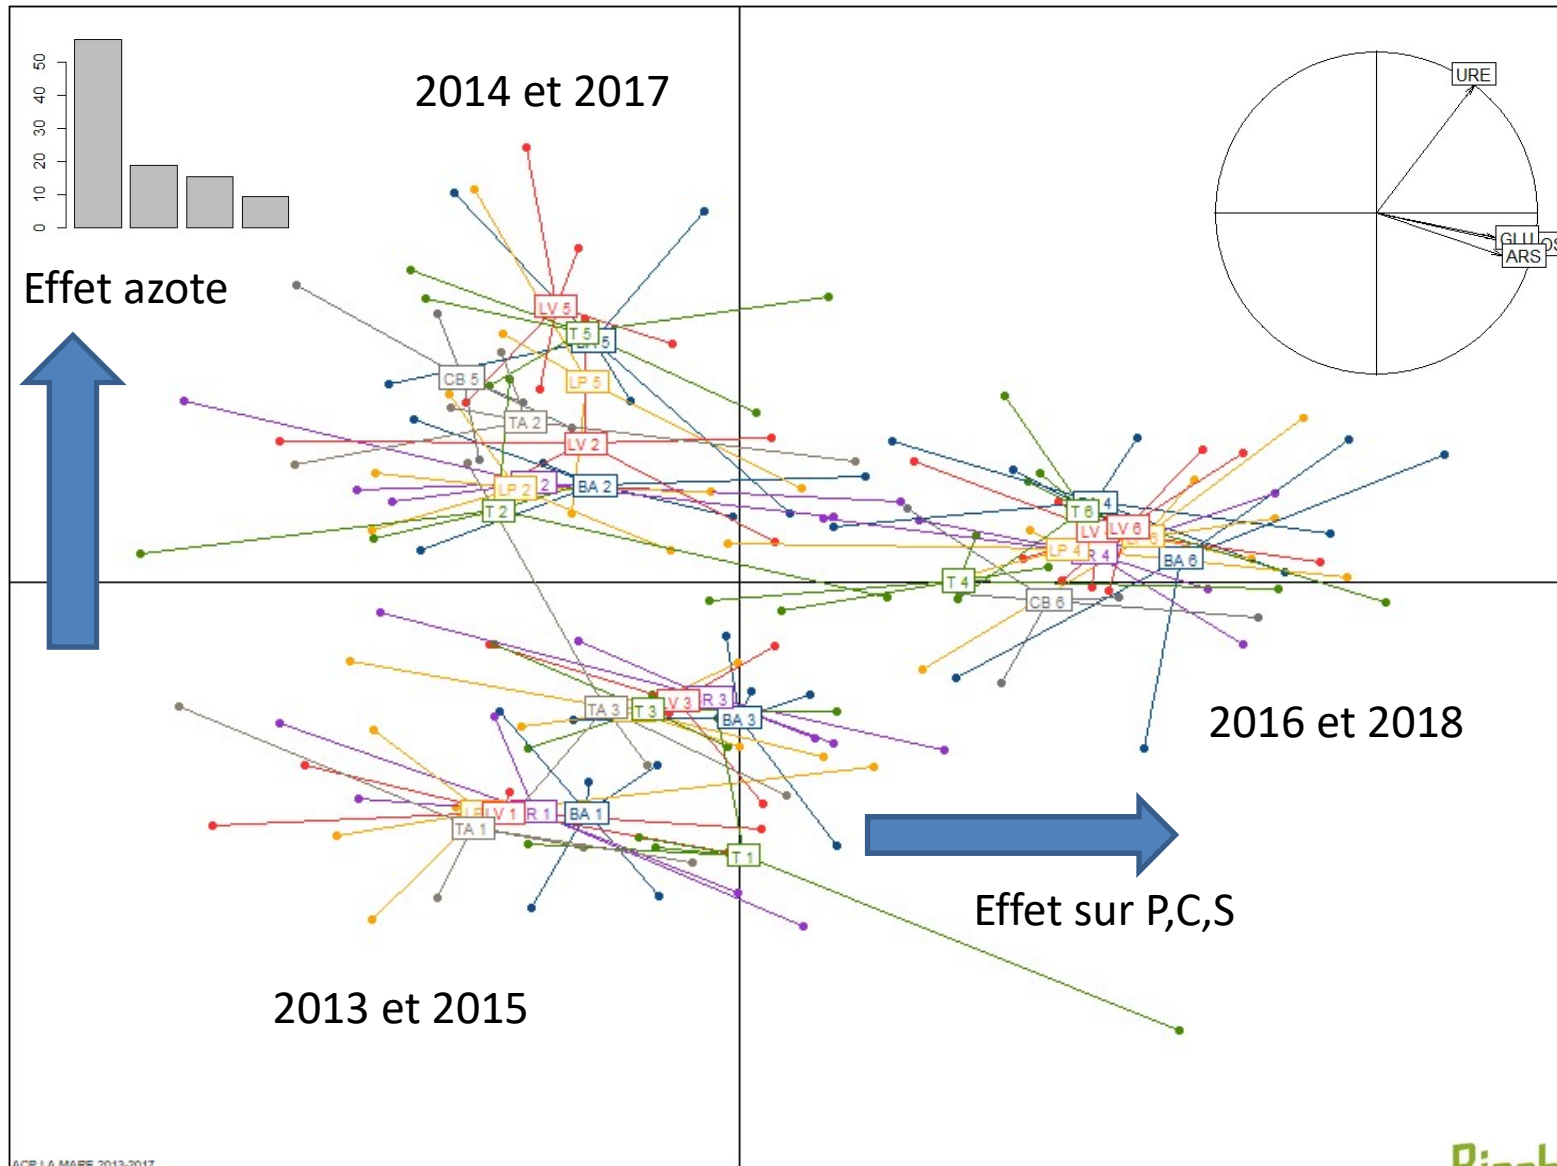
50
40
30
20
10
0

2014 et 2017

URE

GLU
OS
ARS

Effet azote

LV 5
T 5
LP 5
CB 5
LP 5
TA 2
LV 2
LP 2
2
BA 2
T 2

T 6
LV
LV 6
LP 4
R 4
BA 6
T 4
CB 6

TA 3
T 3
V 3
R 3
BA 3

2016 et 2018

LV 1
R 1
BA 1
TA 1
T 1

Effet sur P,C,S

2013 et 2015

ACP LA MARE 2013-2017